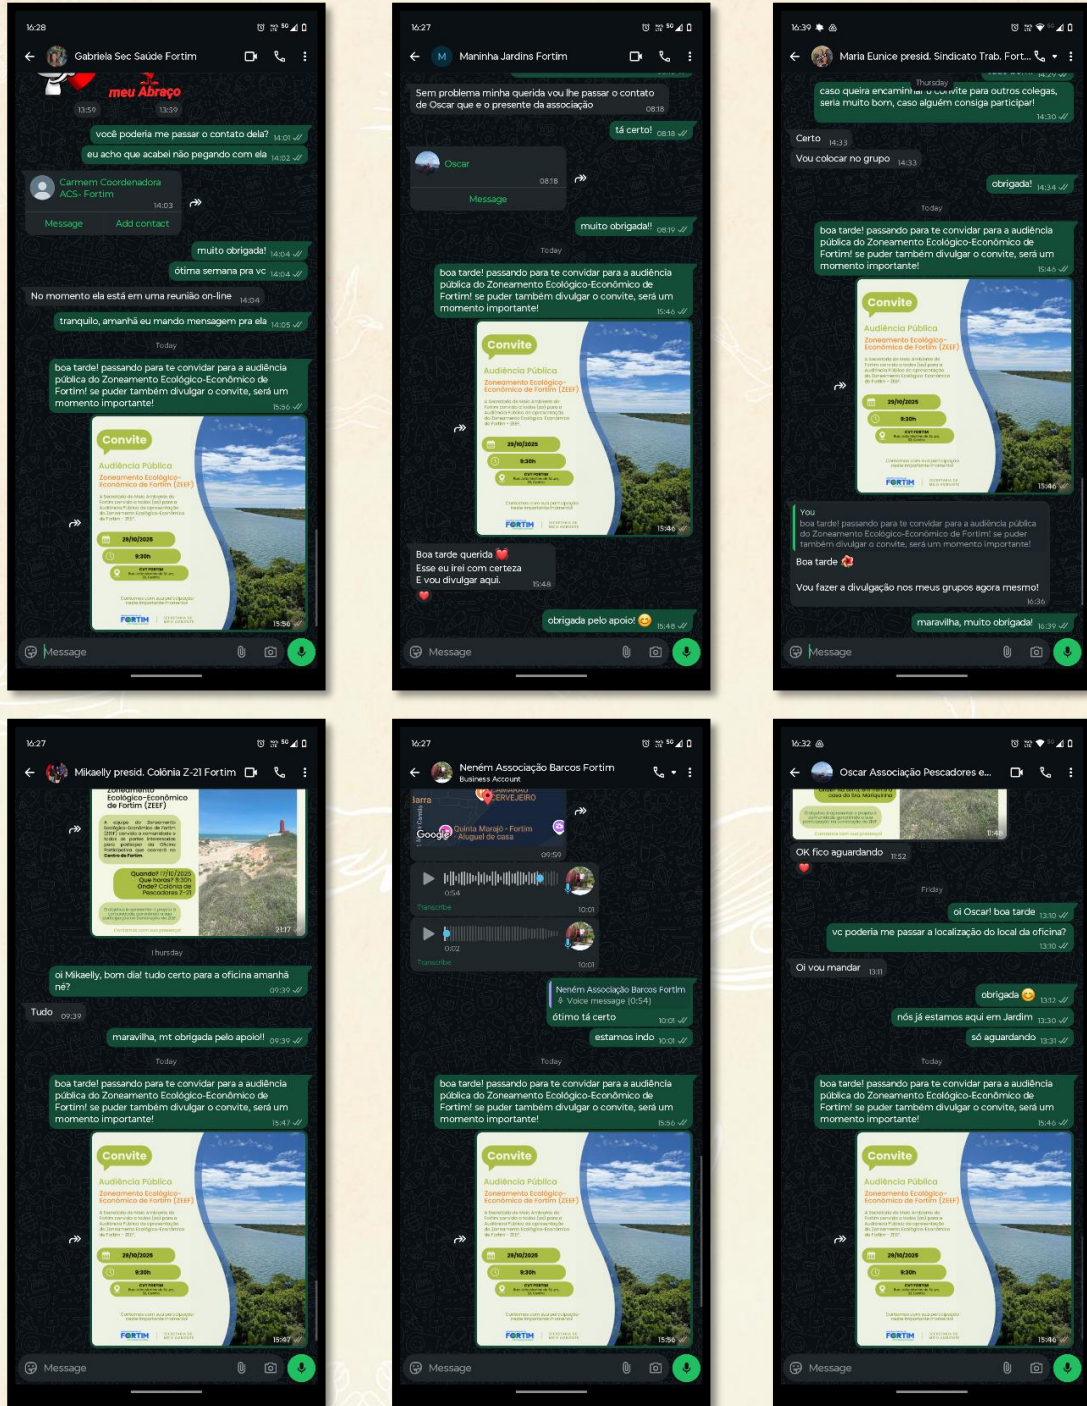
16:28

Gabriela Sec Saúde Fortim

meu Abraço

13:59 13:59

você poderia me passar o contato dela? 14:01

eu acho que acabei não pegando com ela 14:02

Carmem Coordenadora ACS- Fortim 14:03

Message Add contact

muito obrigada! 14:04

ótima semana pra vc 14:04

No momento ela está em uma reunião on-line 14:04

tranquilo, amanhã eu mando mensagem pra ela 14:05

Today

boa tarde! passando para te convidar para a audiência pública do Zoneamento Ecológico-Econômico de Fortim! se puder também divulgar o convite, será um momento importante! 15:56

Convite
Audiência Pública
Zoneamento Ecológico-Econômico de Fortim (ZEEF)
29/10/2025
9:30h
FORTIM
15:56

Message

16:27

Maninha Jardins Fortim

Sem problema minha querida vou lhe passar o contato de Oscar que e o presente da associação 08:18

tá certo! 08:18

Oscar 08:18

Message

muito obrigada!! 08:19

Today

boa tarde! passando para te convidar para a audiência pública do Zoneamento Ecológico-Econômico de Fortim! se puder também divulgar o convite, será um momento importante! 15:46

Convite
Audiência Pública
Zoneamento Ecológico-Econômico de Fortim (ZEEF)
29/10/2025
9:30h
FORTIM
15:46

Boa tarde querida ❤️
Esse eu irei com certeza
E vou divulgar aqui. 15:48
❤️

obrigada pelo apoio! 😊 15:48

Message

16:39

Maria Eunice presid. Sindicato Trab. Fort...

Thursday

caso queira encaminhar o convite para outros colegas, seria muito bom, caso alguém consiga participar! 14:30

Certo 14:33

Vou colocar no grupo 14:33

obrigada! 14:34

Today

boa tarde! passando para te convidar para a audiência pública do Zoneamento Ecológico-Econômico de Fortim! se puder também divulgar o convite, será um momento importante! 15:46

Convite
Audiência Pública
Zoneamento Ecológico-Econômico de Fortim (ZEEF)
29/10/2025
9:30h
FORTIM
15:46

You
boa tarde! passando para te convidar para a audiência pública do Zoneamento Ecológico-Econômico de Fortim! se puder também divulgar o convite, será um momento importante!

Boa tarde 🌺

Vou fazer a divulgação nos meus grupos agora mesmo! 16:36

maravilha, muito obrigada! 16:39

Message

16:27

Mikaelly presid. Colônia Z-21 Fortim

Ecológico-Econômico de Fortim (ZEEF)
Quando? 17/10/2025
Que horas? 8:30h
Onde? Colônia de Pescadores Z-21
21:17

Thursday

oi Mikaelly, bom dia! tudo certo para a oficina amanhã né? 09:39

Tudo 09:39

maravilha, mt obrigada pelo apoio!! 09:39

Today

boa tarde! passando para te convidar para a audiência pública do Zoneamento Ecológico-Econômico de Fortim! se puder também divulgar o convite, será um momento importante! 15:47

Convite
Audiência Pública
Zoneamento Ecológico-Econômico de Fortim (ZEEF)
29/10/2025
9:30h
FORTIM
15:47

Message

16:27

Neném Associação Barcos Fortim
Business Account

CAMARÃO CERVEJEIRO
Quinta Marajó - Fortim Aluguel de casa
Google
09:59

0:54
Transcribe
10:01

0:02
Transcribe
10:01

Neném Associação Barcos Fortim
Voice message (0:54)
ótimo tá certo 10:01

estamos indo 10:01

Today

boa tarde! passando para te convidar para a audiência pública do Zoneamento Ecológico-Econômico de Fortim! se puder também divulgar o convite, será um momento importante! 15:56

Convite
Audiência Pública
Zoneamento Ecológico-Econômico de Fortim (ZEEF)
29/10/2025
9:30h
FORTIM
15:56

Message

16:32

Oscar Associação Pescadores e...

11:48

OK fico aguardando 11:52
❤️

Friday

oi Oscar! boa tarde 13:10

vc poderia me passar a localização do local da oficina? 13:10

Oi vou mandar 13:11

obrigada 😊 13:12

nós já estamos aqui em Jardim 13:30

só aguardando 13:31

Today

boa tarde! passando para te convidar para a audiência pública do Zoneamento Ecológico-Econômico de Fortim! se puder também divulgar o convite, será um momento importante! 15:46

Convite
Audiência Pública
Zoneamento Ecológico-Econômico de Fortim (ZEEF)
29/10/2025
9:30h
FORTIM
15:46

Message